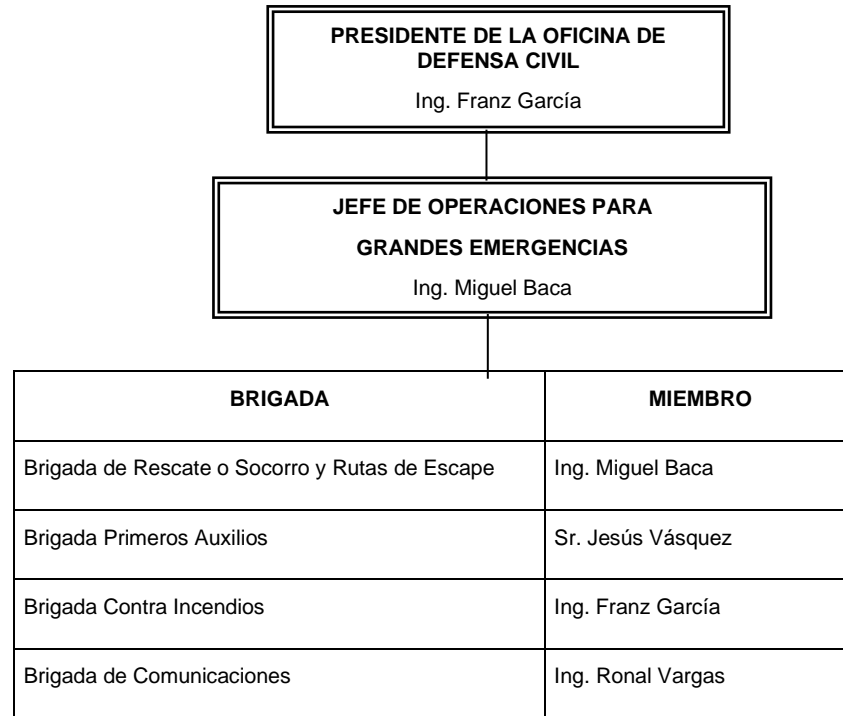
PRESIDENTE DE LA OFICINA DE DEFENSA CIVIL

Ing. Franz García

JEFE DE OPERACIONES PARA

GRANDES EMERGENCIAS

Ing. Miguel Baca

| BRIGADA | MIEMBRO |
|---|---|
| Brigada de Rescate o Socorro y Rutas de Escape | Ing. Miguel Baca |
| Brigada Primeros Auxilios | Sr. Jesús Vásquez |
| Brigada Contra Incendios | Ing. Franz García |
| Brigada de Comunicaciones | Ing. Ronal Vargas |